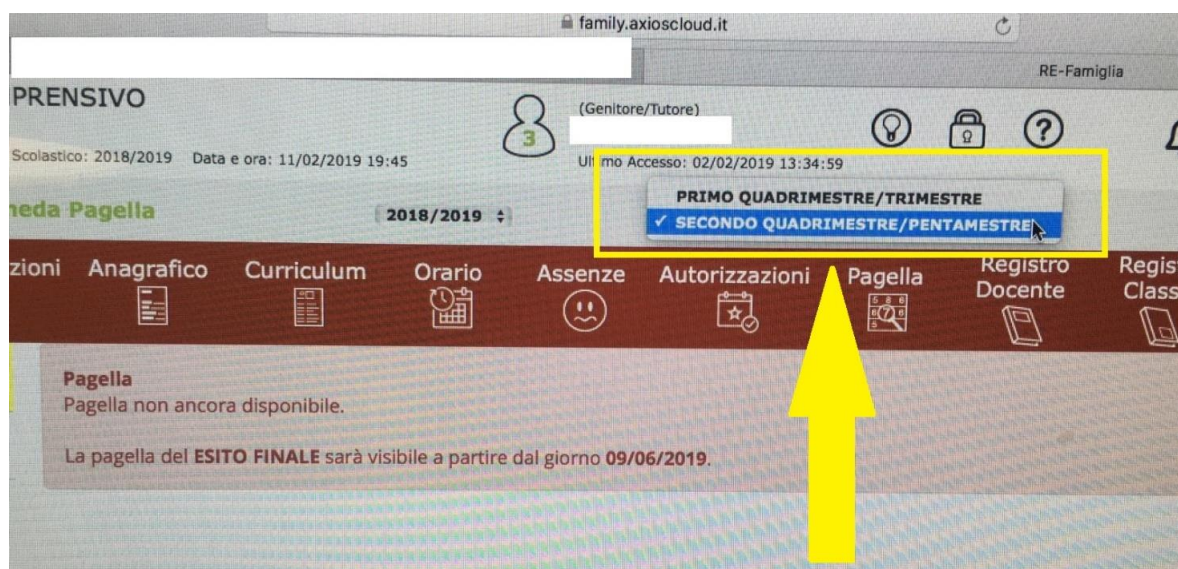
family.axioscloud.it

RE-Famiglia

PRENSIVO

3

(Genitore/Tutore)

Scolastico: 2018/2019 Data e ora: 11/02/2019 19:45

Ul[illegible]mo Accesso: 02/02/2019 13:34:59

neda Pagella

2018/2019

PRIMO QUADRIMESTRE/TRIMESTRE
✓ SECONDO QUADRIMESTRE/PENTAMESTRE

zioni Anagrafico Curriculum Orario Assenze Autorizzazioni Pagella Registro Docente Regis Class

Pagella
Pagella non ancora disponibile.

La pagella del **ESITO FINALE** sarà visibile a partire dal giorno **09/06/2019**.